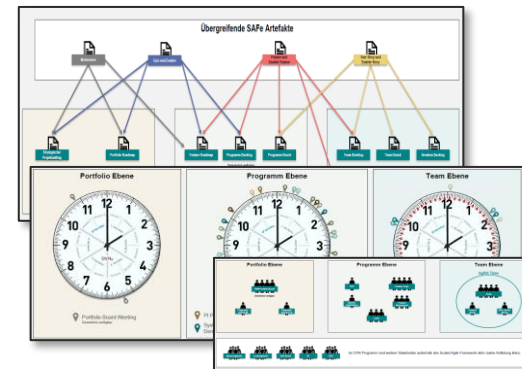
Übergreifende SAFe Artefakte

Meilensteine

Epic und Enabler

Feature und Enabler Feature

User Story und Enabler Story

Strategische Projektauflistung

Portfolio Roadmap

Feature Roadmap

Programm Backlog

Programm Board

Team Roadmap

Team Board

Iteration Backlog

Portfolio Ebene

12 1 2 3 4 5 6 7 8 9 10 11

Portfolio Board Meeting

Programm Ebene

12 1 2 3

Team Ebene

12 1 2 3 4 5 7 8 9 10 11

Portfolio Ebene

Programm Ebene

Team Ebene

Agiles Team

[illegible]